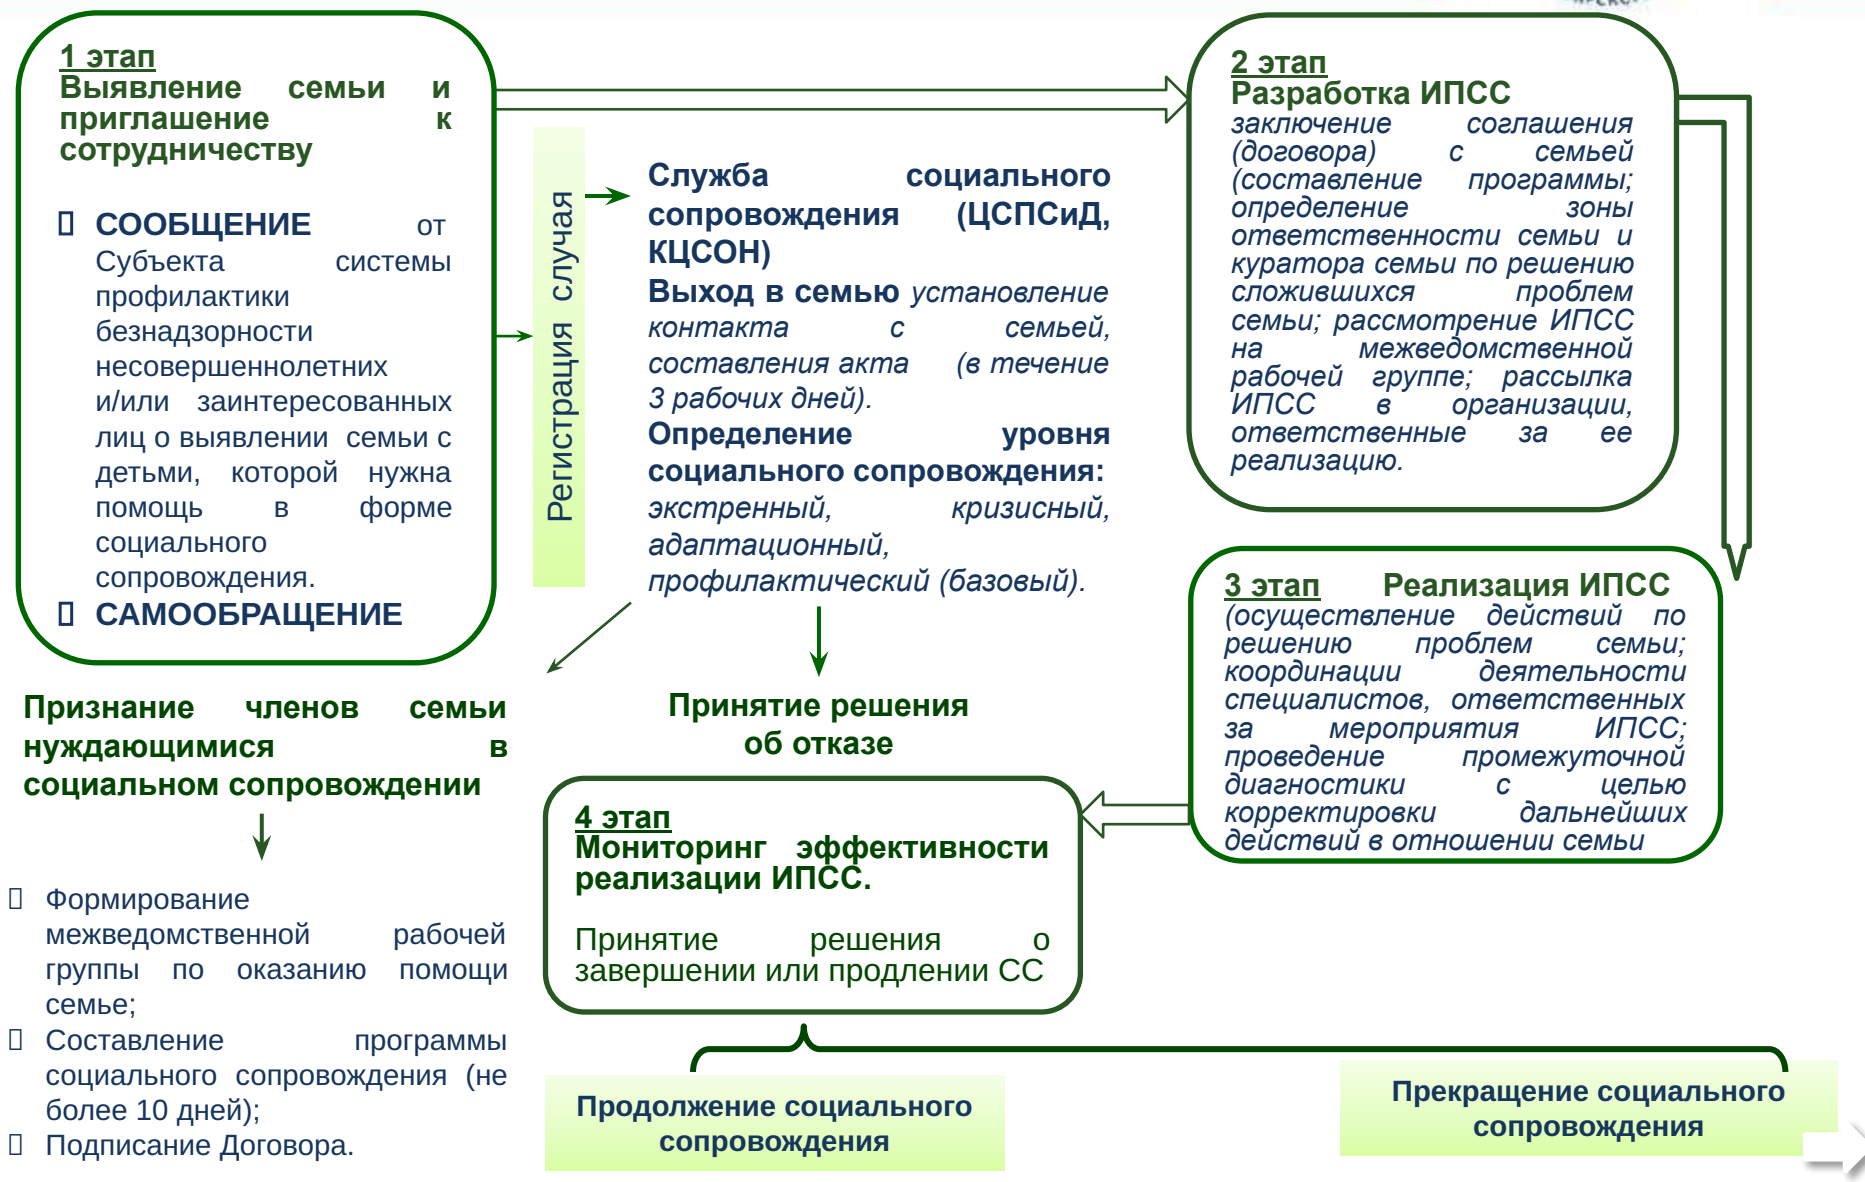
1 этап
Выявление семьи и приглашение к сотрудничеству

▯ СООБЩЕНИЕ от Субъекта системы профилактики безнадзорности несовершеннолетних и/или заинтересованных лиц о выявлении семьи с детьми, которой нужна помощь в форме социального сопровождения.
▯ САМООБРАЩЕНИЕ

Регистрация случая

Служба социального сопровождения (ЦСПСиД, КЦСОН)
Выход в семью установление контакта с семьей, составления акта (в течение 3 рабочих дней).
Определение уровня социального сопровождения: экстренный, кризисный, адаптационный, профилактический (базовый).

2 этап
Разработка ИПСС
заключение соглашения (договора) с семьей (составление программы; определение зоны ответственности семьи и куратора семьи по решению сложившихся проблем семьи; рассмотрение ИПСС на межведомственной рабочей группе; рассылка ИПСС в организации, ответственные за ее реализацию.

3 этап Реализация ИПСС
(осуществление действий по решению проблем семьи; координации деятельности специалистов, ответственных за мероприятия ИПСС; проведение промежуточной диагностики с целью корректировки дальнейших действий в отношении семьи

Признание членов семьи нуждающимися в социальном сопровождении

Принятие решения об отказе

▯ Формирование межведомственной рабочей группы по оказанию помощи семье;
▯ Составление программы социального сопровождения (не более 10 дней);
▯ Подписание Договора.

4 этап
Мониторинг эффективности реализации ИПСС.

Принятие решения о завершении или продлении СС

Продолжение социального сопровождения

Прекращение социального сопровождения